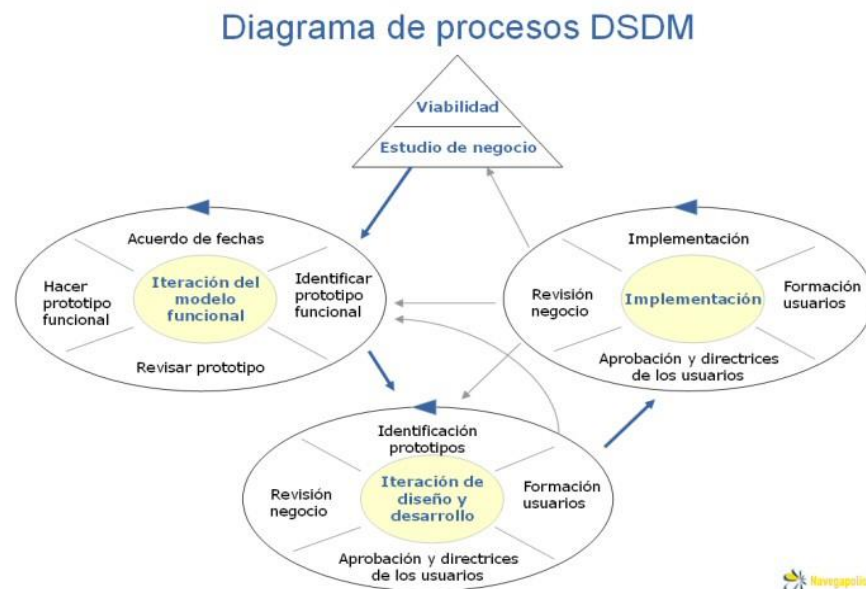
Diagrama de procesos DSDM

Viabilidad

Estudio de negocio

Acuerdo de fechas

Hacer prototipo funcional

Iteración del modelo funcional

Identificar prototipo funcional

Revisar prototipo

Implementación

Revisión negocio

Implementación

Formación usuarios

Aprobación y directrices de los usuarios

Identificación prototipos

Revisión negocio

Iteración de diseño y desarrollo

Formación usuarios

Aprobación y directrices de los usuarios

Navegapolis